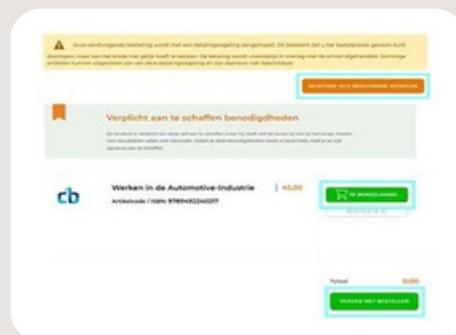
Voor eenvoudige bestelling wordt met een betalingsregeling aangeraden. Dit betekent dat u het bestelproces gewoon kunt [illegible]

SELECTEER ALLE BESCHIKBARE ARTIKELEN

Verplicht aan te schaffen benodigdheden

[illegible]

cb

Werken in de Automotive-Industrie

Artikelcode / ISBN: 9789492240217

| 45,00

IN WINKELMAND

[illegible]

Totaal 0,00

VERDER MET BESTELLEN